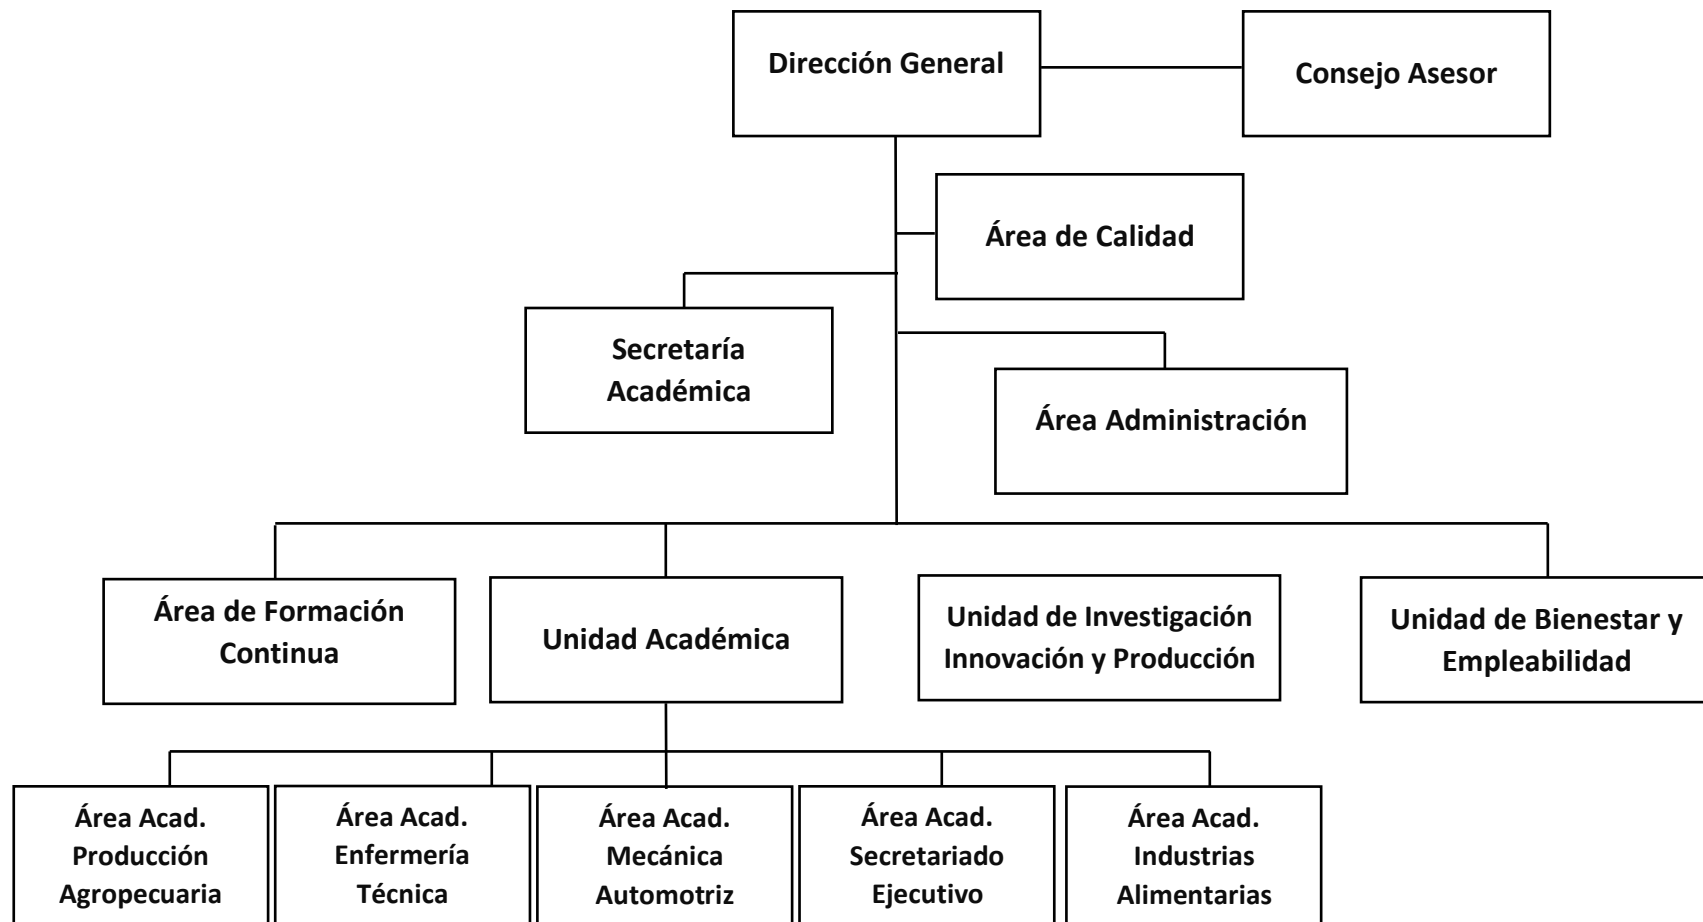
Dirección General

Consejo Asesor

Área de Calidad

Secretaría Académica

Área Administración

Área de Formación Continua

Unidad Académica

Unidad de Investigación Innovación y Producción

Unidad de Bienestar y Empleabilidad

Área Acad. Producción Agropecuaria

Área Acad. Enfermería Técnica

Área Acad. Mecánica Automotriz

Área Acad. Secretariado Ejecutivo

Área Acad. Industrias Alimentarias